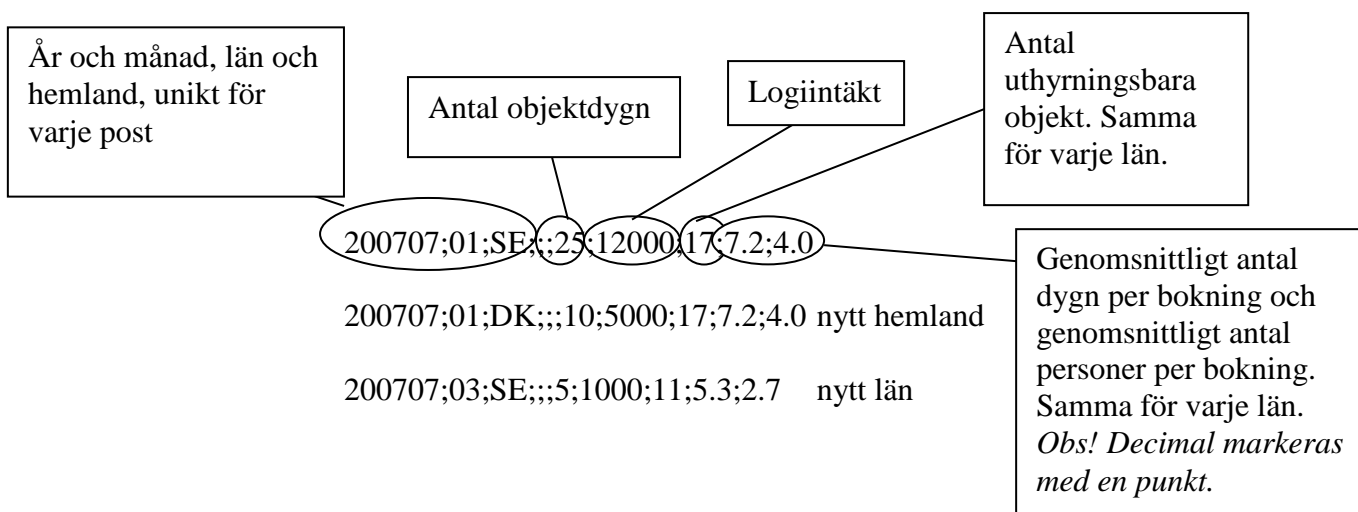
År och månad, län och hemland, unikt för varje post

Antal objektdygn

Logiintäkt

Antal uthyrningsbara objekt. Samma för varje län.

200707;01;SE;;;25;12000;17;7.2;4.0

Genomsnittligt antal dygn per bokning och genomsnittligt antal personer per bokning. Samma för varje län. *Obs! Decimal markeras med en punkt.*

200707;01;DK;;;10;5000;17;7.2;4.0 nytt hemland

200707;03;SE;;;5;1000;11;5.3;2.7 nytt län